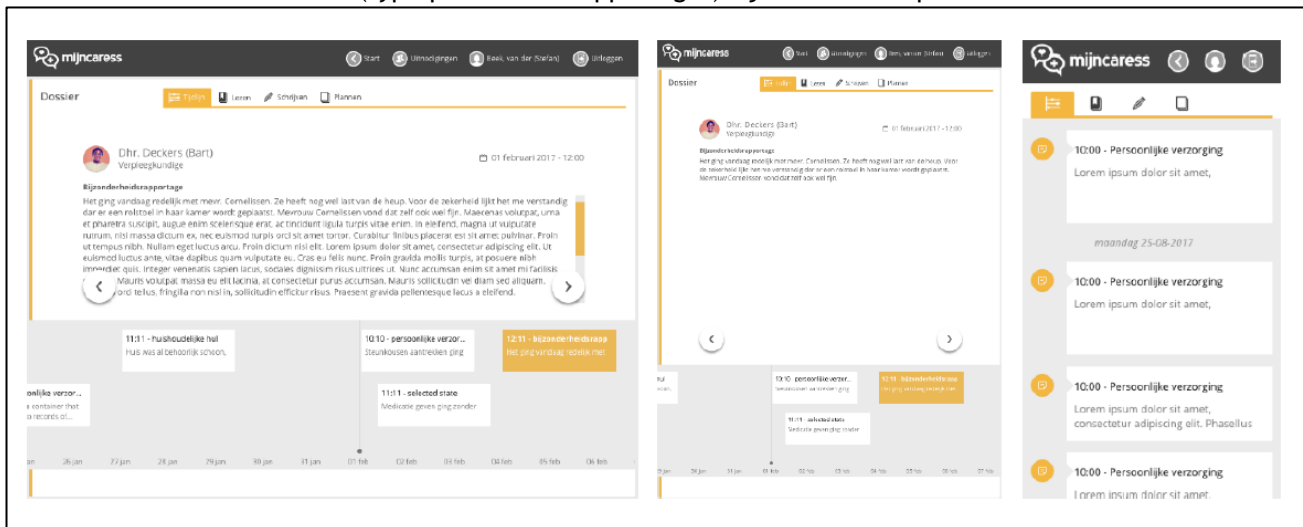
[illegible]

mijncaress

Start Uitnodigingen Beek, van der (Stefan) Uitloggen

Dossier

Tijdlijn Lezen Schrijven Plannen

Dhr. Deckers (Bart)
Verpleegkundige

01 februari 2017 - 12:00

Bijzonderheidsrapportage

Het ging vandaag redelijk met mevr. Cornelissen. Ze heeft nog wel last van de heup. Voor de zekerheid lijkt het me verstandig dat er een rolstoel in haar kamer wordt geplaatst. Mevrouw Cornelissen vond dat zelf ook wel fijn. Maecenas volutpat, urna et pharetra suscipit, augue enim scelerisque erat, ac tincidunt ligula turpis vitae enim. In eleifend, magna ut vulputate rutrum, nisl massa dictum ex, nec euismod turpis orci sit amet tortor. Curabitur finibus placerat est sit amet pulvinar. Proin ut tempus nibh. Nullam eget luctus arcu. Proin dictum nisi elit. Lorem ipsum dolor sit amet, consectetur adipiscing elit. Ut euismod luctus ante, vitae dapibus quam vulputate eu. Cras eu felis nunc. Proin gravida mollis turpis, at posuere nibh imperdiet quis. Integer venenatis sapien lacus, sodales dignissim risus ultrices ut. Nunc accumsan enim sit amet mi facilisis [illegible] Mauris volutpat massa eu elit lacinia, at consectetur purus accumsan. Mauris sollicitudin vel diam sed aliquam. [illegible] ord tellus, fringilla non nisl in, sollicitudin efficitur risus. Praesent gravida pellentesque lacus a eleifend.

11:11 - huishoudelijke hul
Huis was al behoorlijk schoon,

10:10 - persoonlijke verzor...
Steunkousen aantrekken ging

12:11 - bijzonderheidsrapp
Het ging vandaag redelijk met

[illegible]onlijke verzor...
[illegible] container that
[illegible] records of...

11:11 - selected state
Medicatie geven ging zonder

26 jan 27 jan 28 jan 29 jan 30 jan 31 jan 01 feb 02 feb 03 feb 04 feb 05 feb 06 feb

mijncaress

Start Uitnodigingen Beek, van der (Stefan) Uitloggen

Dossier

Tijdlijn Lezen Schrijven Plannen

Dhr. Deckers (Bart)
Verpleegkundige

01 februari 2017 - 12:00

Bijzonderheidsrapportage
Het ging vandaag redelijk met mevr. Cornelissen. Ze heeft nog wel last van de heup. Voor de zekerheid lijkt het me verstandig dat er een rolstoel in haar kamer wordt geplaatst. Mevrouw Cornelissen vond dat zelf ook wel fijn.

10:10 - persoonlijke verzor...
Steunkousen aantrekken ging

12:11 - bijzonderheidsrapp
Het ging vandaag redelijk met

11:11 - selected state
Medicatie geven ging zonder

mijncaress

10:00 - Persoonlijke verzorging
Lorem ipsum dolor sit amet,

maandag 25-08-2017

10:00 - Persoonlijke verzorging
Lorem ipsum dolor sit amet,

10:00 - Persoonlijke verzorging
Lorem ipsum dolor sit amet, consectetur adipiscing elit. Phasellus

10:00 - Persoonlijke verzorging
Lorem ipsum dolor sit amet,